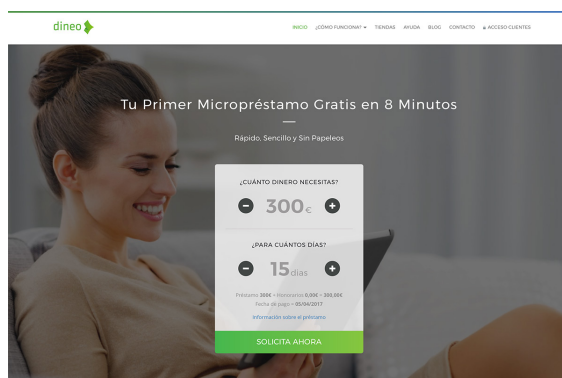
dineo

INICIO ¿CÓMO FUNCIONA? TIENDAS AYUDA BLOG CONTACTO ACCESO CLIENTES

Tu Primer Micropréstamo Gratis en 8 Minutos

Rápido, Sencillo y Sin Papeleos

¿CUÁNTO DINERO NECESITAS?

300€

¿PARA CUÁNTOS DÍAS?

15días

Préstamo 300€ + Honorarios 0,00€ = 300,00€
Fecha de pago = 05/04/2017

Información sobre el préstamo

SOLICITA AHORA